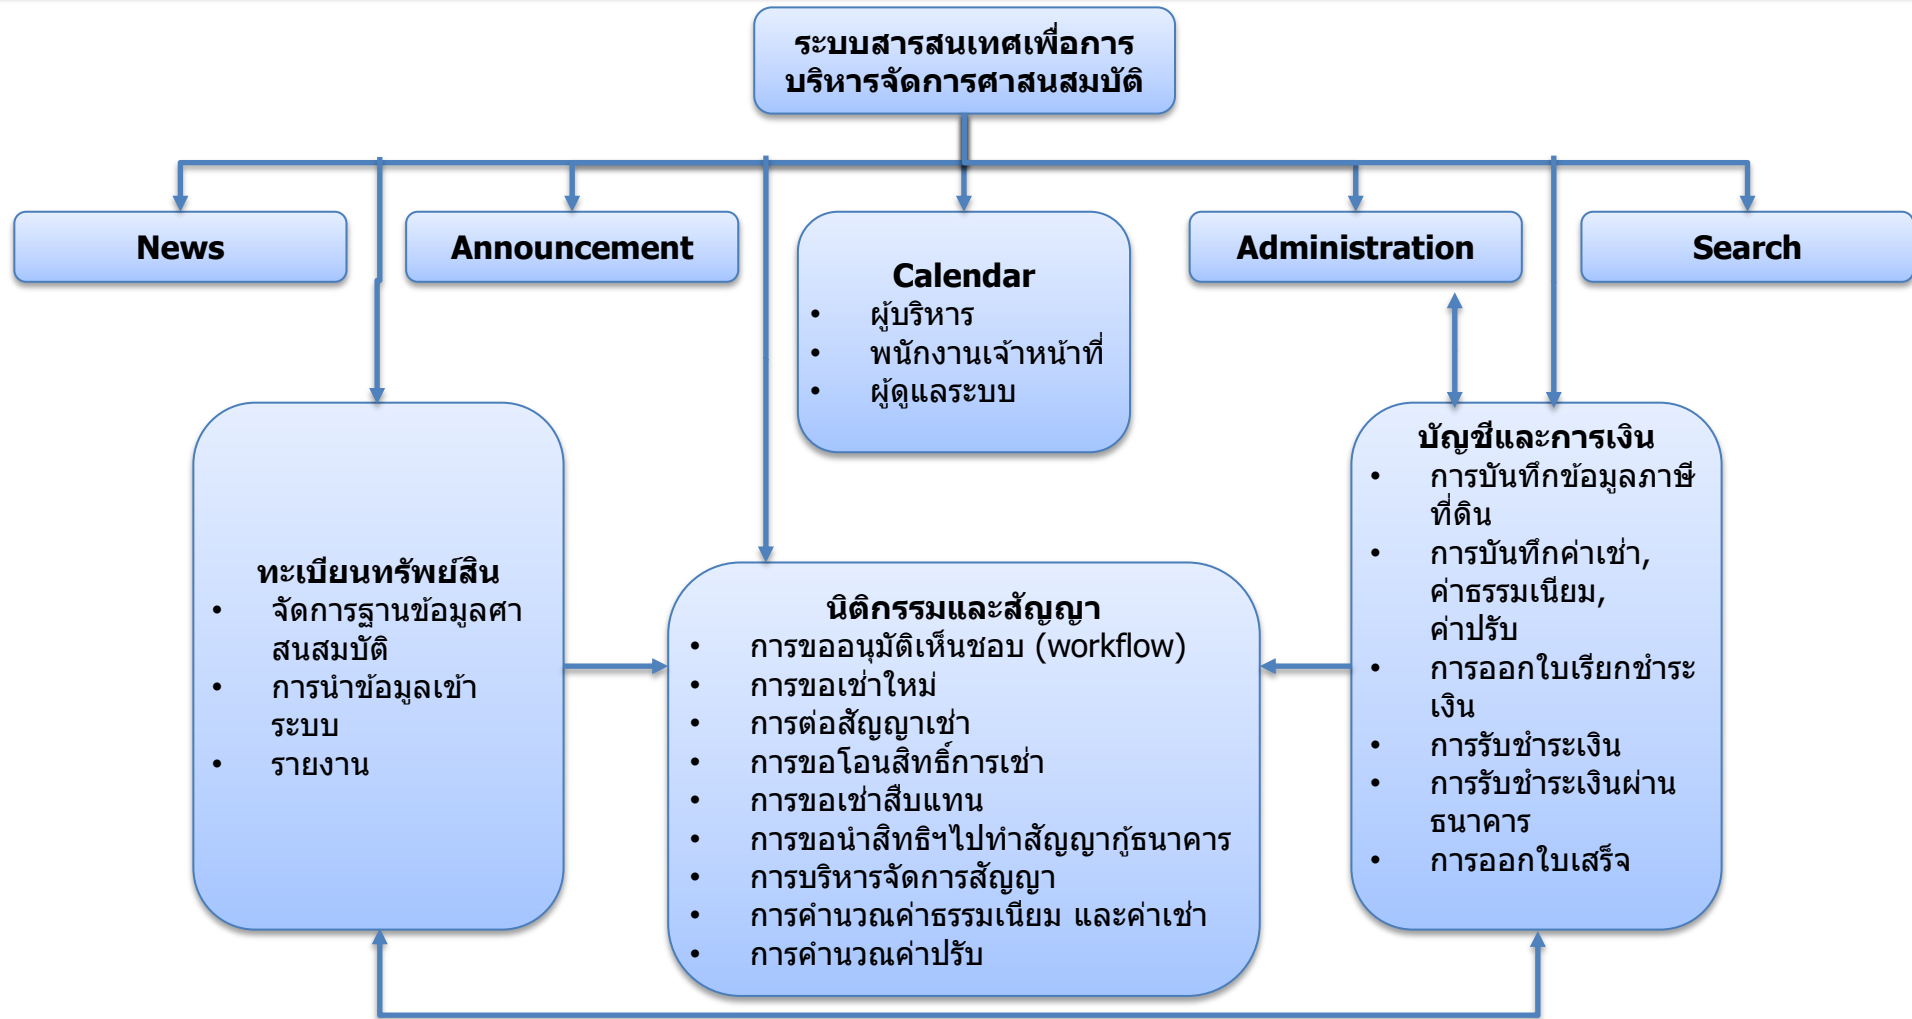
ระบบสารสนเทศเพื่อการบริหารจัดการศาสนสมบัติ

News

Announcement

Calendar
- ผู้บริหาร
- พนักงานเจ้าหน้าที่
- ผู้ดูแลระบบ

Administration

Search

ทะเบียนทรัพย์สิน
- จัดการฐานข้อมูลศาสนสมบัติ
- การนำข้อมูลเข้าระบบ
- รายงาน

นิติกรรมและสัญญา
- การขออนุมัติเห็นชอบ (workflow)
- การขอเช่าใหม่
- การต่อสัญญาเช่า
- การขอโอนสิทธิ์การเช่า
- การขอเช่าสืบแทน
- การขอนำสิทธิฯไปทำสัญญากู้ธนาคาร
- การบริหารจัดการสัญญา
- การคำนวณค่าธรรมเนียม และค่าเช่า
- การคำนวณค่าปรับ

บัญชีและการเงิน
- การบันทึกข้อมูลภาษีที่ดิน
- การบันทึกค่าเช่า, ค่าธรรมเนียม, ค่าปรับ
- การออกใบเรียกชำระเงิน
- การรับชำระเงิน
- การรับชำระเงินผ่านธนาคาร
- การออกใบเสร็จ